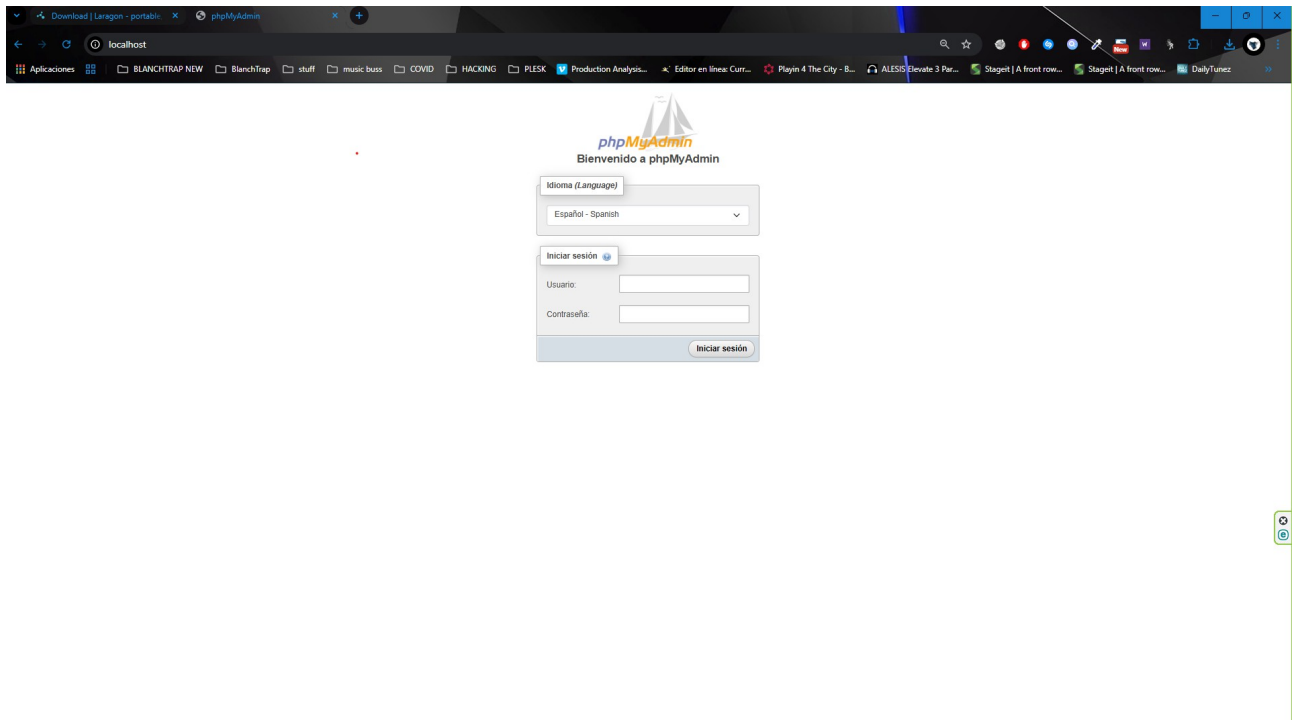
Download | Laragon - portable ×
phpMyAdmin ×

localhost

Aplicaciones
BLANCHTRAP NEW
BlanchTrap
stuff
music buss
COVID
HACKING
PLESK
Production Analysis...
Editor en línea: Curr...
Playin 4 The City - B...
ALESIS Elevate 3 Par...
Stageit | A front row...
Stageit | A front row...
DailyTunez

phpMyAdmin
Bienvenido a phpMyAdmin

Idioma (Language)
Español - Spanish

Iniciar sesión
Usuario:
Contraseña:
Iniciar sesión

New